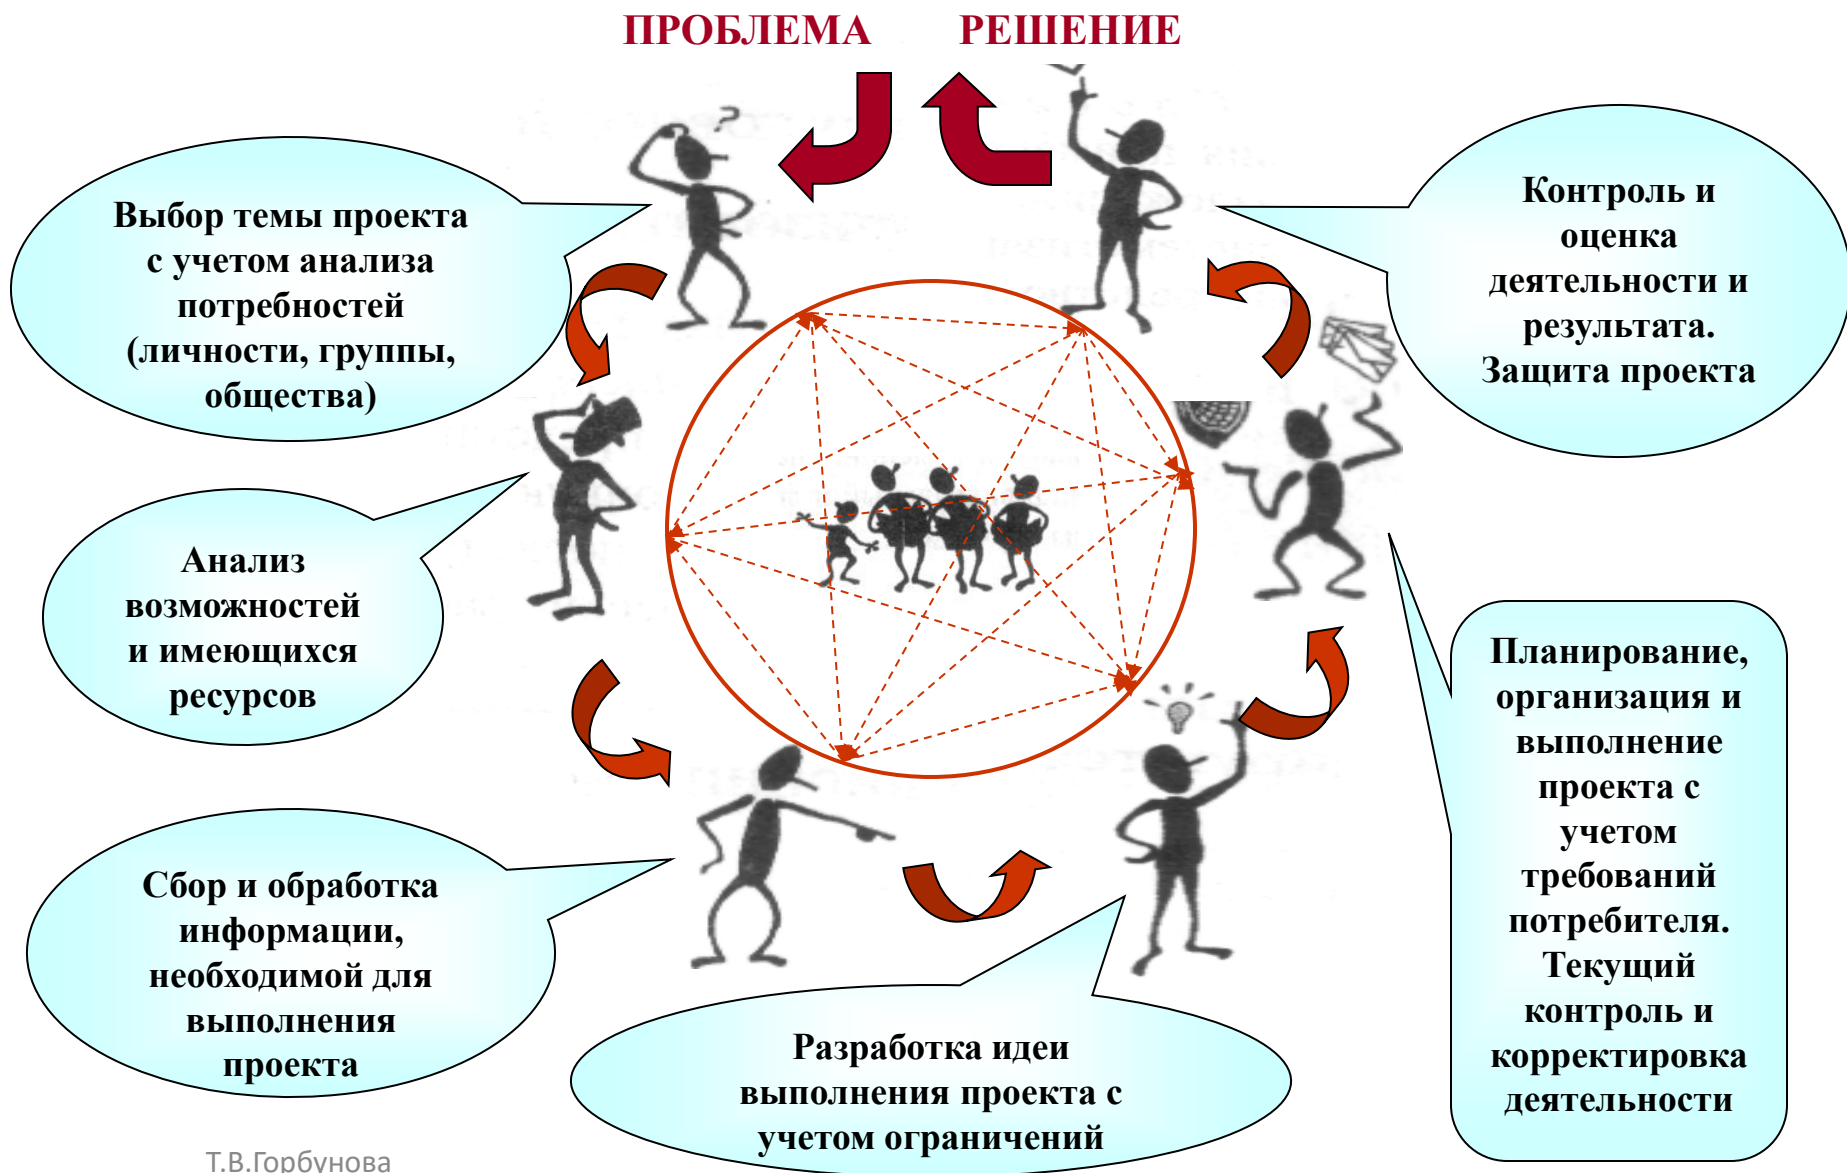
ПРОБЛЕМА РЕШЕНИЕ

Выбор темы проекта с учетом анализа потребностей (личности, группы, общества)

Контроль и оценка деятельности и результата. Защита проекта

Анализ возможностей и имеющихся ресурсов

Планирование, организация и выполнение проекта с учетом требований потребителя. Текущий контроль и корректировка деятельности

Сбор и обработка информации, необходимой для выполнения проекта

Разработка идеи выполнения проекта с учетом ограничений

Т.В.Горбунова